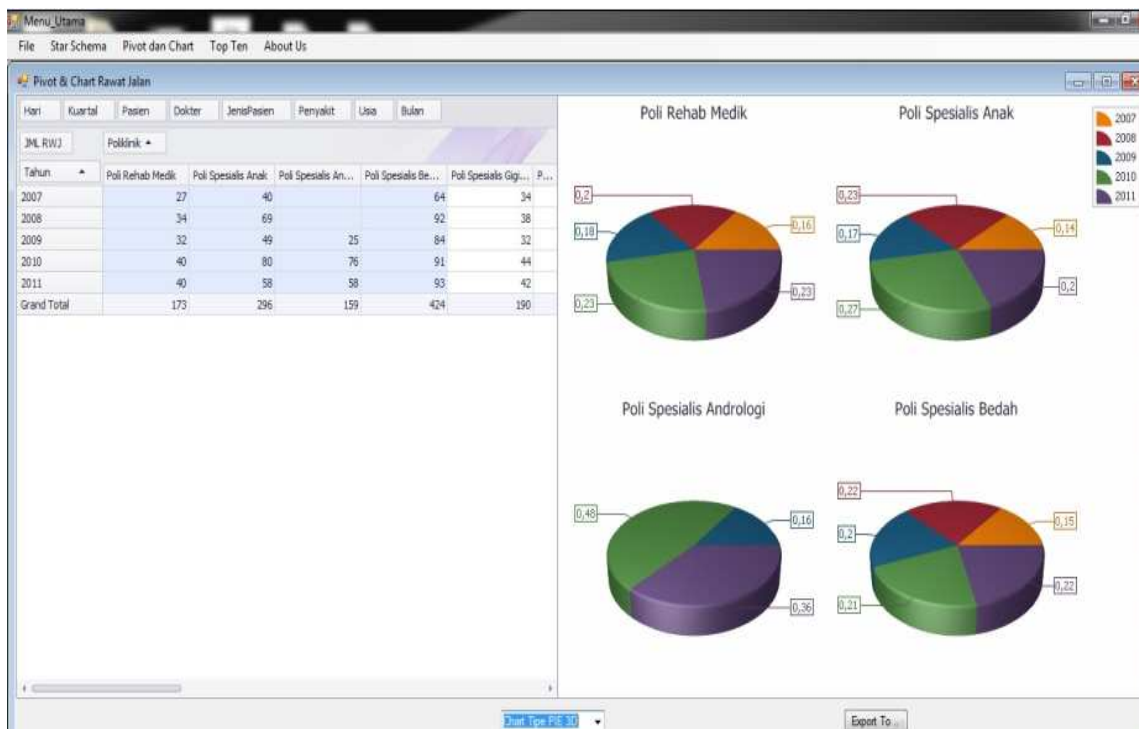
Menu_Utama

File Star Schema Pivot dan Chart Top Ten About Us

Pivot & Chart Rawat Jalan

Hari Kuartal Pasien Dokter JenisPasien Penyakit Usia Bulan

JML RWJ Poliklinik

| Tahun | Poli Rehab Medik | Poli Spesialis Anak | Poli Spesialis An... | Poli Spesialis Be... | Poli Spesialis Gigi... | P... |
|---|---|---|---|---|---|---|
| 2007 | 27 | 40 | | 64 | 34 | |
| 2008 | 34 | 69 | | 92 | 38 | |
| 2009 | 32 | 49 | 25 | 84 | 32 | |
| 2010 | 40 | 80 | 76 | 91 | 44 | |
| 2011 | 40 | 58 | 58 | 93 | 42 | |
| Grand Total | 173 | 296 | 159 | 424 | 190 | |

Poli Rehab Medik
0,2
0,16
0,18
0,23
0,23

Poli Spesialis Anak
0,23
0,14
0,17
0,2
0,27

2007
2008
2009
2010
2011

Poli Spesialis Andrologi
0,48
0,16
0,36

Poli Spesialis Bedah
0,22
0,15
0,2
0,22
0,21

Chart Tipe PIE 3D

Export To ...